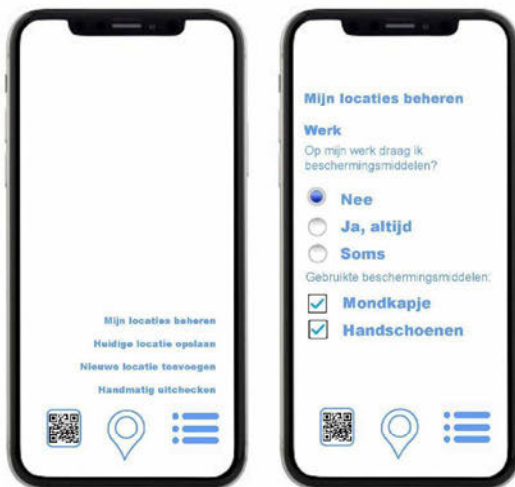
Mijn locaties beheren

Huidige locatie opslaan

Nieuwe locatie toevoegen

Handmatig uitchecken

Mijn locaties beheren

Werk

Op mijn werk draag ik beschermingsmiddelen?

Nee

Ja, altijd

Soms

Gebruikte beschermingsmiddelen:

Mondkapje

Handschoenen